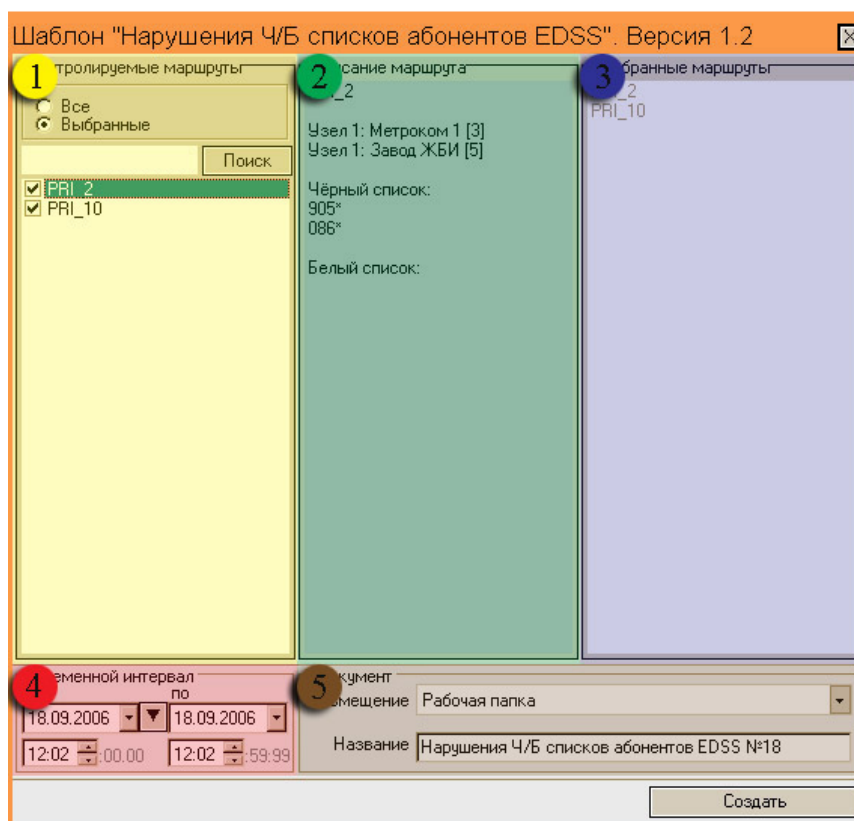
Шаблон "Нарушения Ч/Б списков абонентов EDSS". Версия 1.2

1 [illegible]тролируемые маршруты
Все
Выбранные
Поиск
PRI_2
PRI_10

2 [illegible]сание маршрута
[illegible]_2

Узел 1: Метроком 1 [3]
Узел 1: Завод ЖБИ [5]

Чёрный список:
905*
086*

Белый список:

3 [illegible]бранные маршруты
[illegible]_2
PRI_10

4 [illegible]еменной интервал
по
18.09.2006
18.09.2006
12:02 :00.00
12:02 :59:99

5 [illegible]кумент
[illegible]мещение Рабочая папка
Название Нарушения Ч/Б списков абонентов EDSS №18

Создать